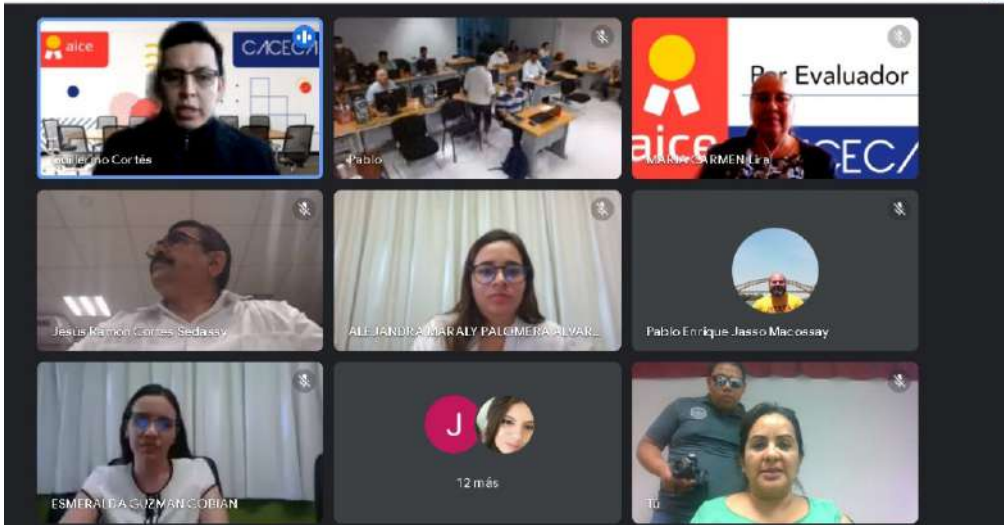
aice
CACECA
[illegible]illermo Cortés

Pablo

Par Evaluador
aice
CECA
MARIA CARMEN Lira

Jesus Ramon Cortes Sedassy

ALEJANDRA MARALY PALOMERA ALVAR...

Pablo Enrique Jasso Macossay

ESMERALDA GUZMAN COBIAN

J
12 más

Tú